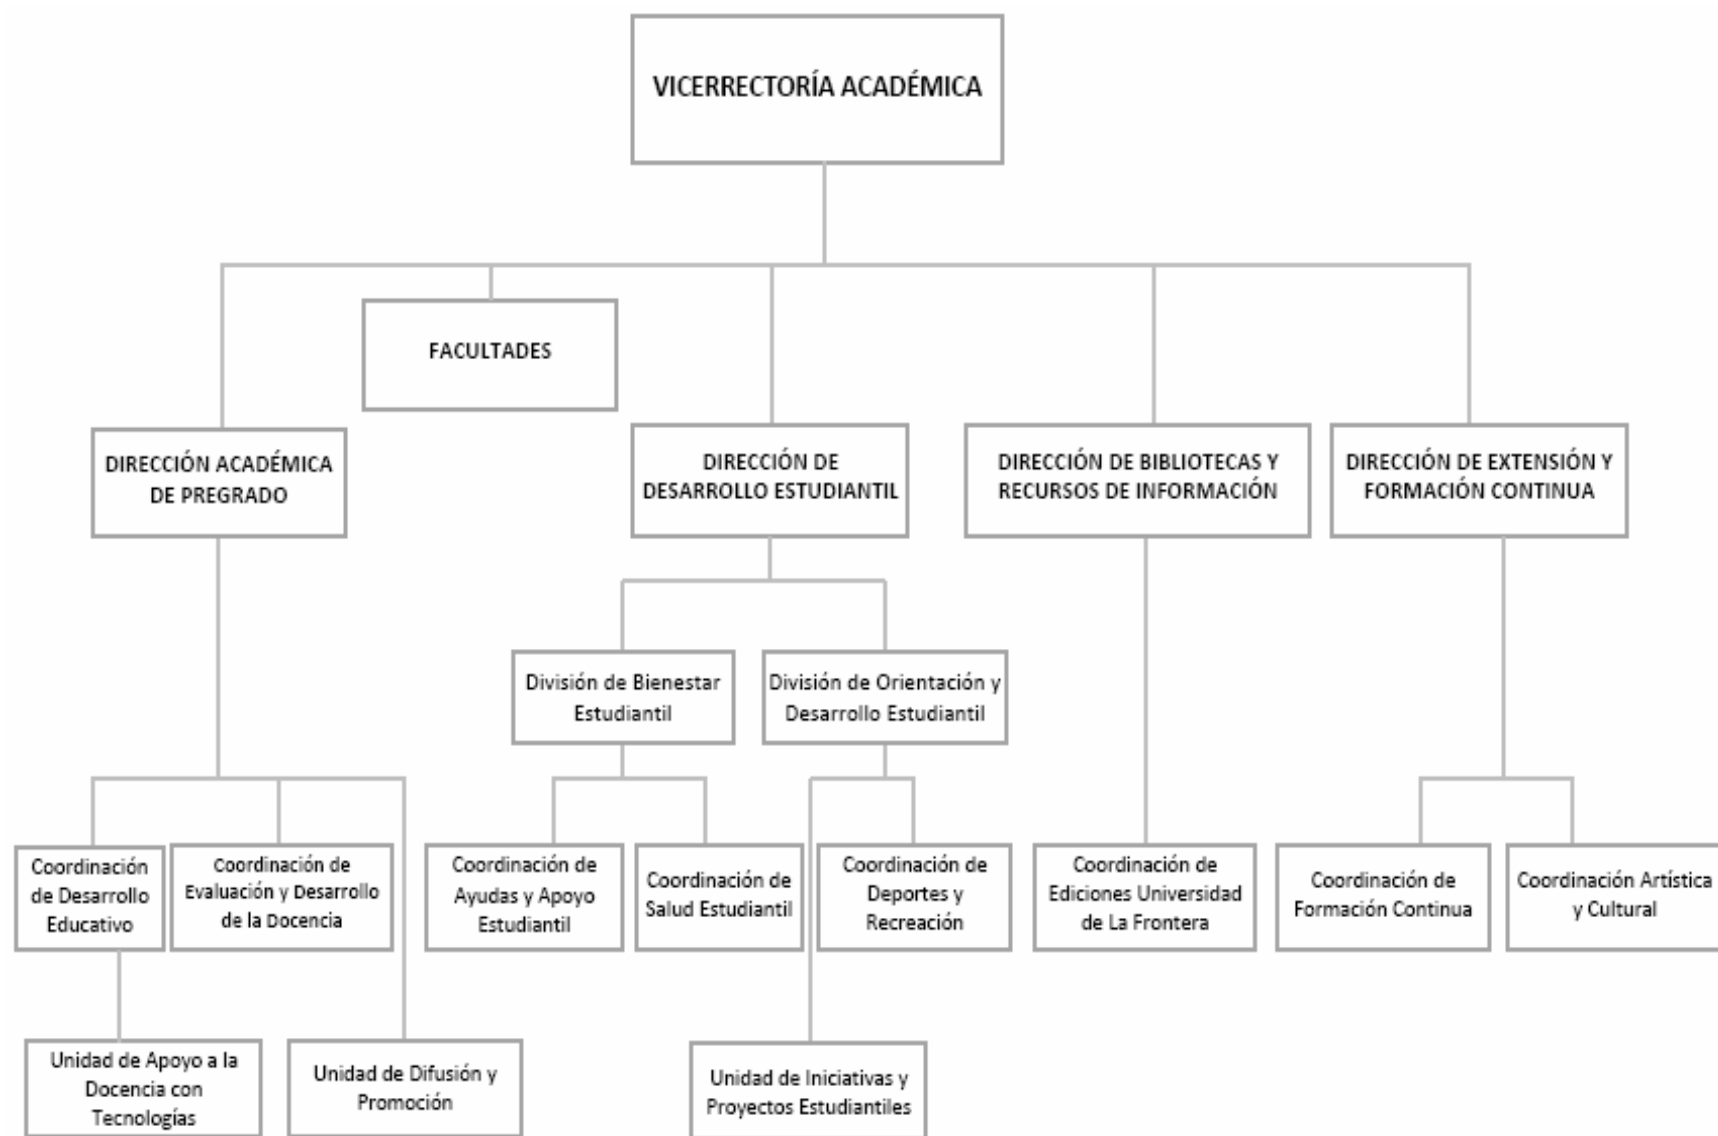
VICERRECTORÍA ACADÉMICA

FACULTADES

DIRECCIÓN ACADÉMICA DE PREGRADO

DIRECCIÓN DE DESARROLLO ESTUDIANTIL

DIRECCIÓN DE BIBLIOTECAS Y RECURSOS DE INFORMACIÓN

DIRECCIÓN DE EXTENSIÓN Y FORMACIÓN CONTINUA

División de Bienestar Estudiantil

División de Orientación y Desarrollo Estudiantil

Coordinación de Desarrollo Educativo

Coordinación de Evaluación y Desarrollo de la Docencia

Coordinación de Ayudas y Apoyo Estudiantil

Coordinación de Salud Estudiantil

Coordinación de Deportes y Recreación

Coordinación de Ediciones Universidad de La Frontera

Coordinación de Formación Continua

Coordinación Artística y Cultural

Unidad de Apoyo a la Docencia con Tecnologías

Unidad de Difusión y Promoción

Unidad de Iniciativas y Proyectos Estudiantiles